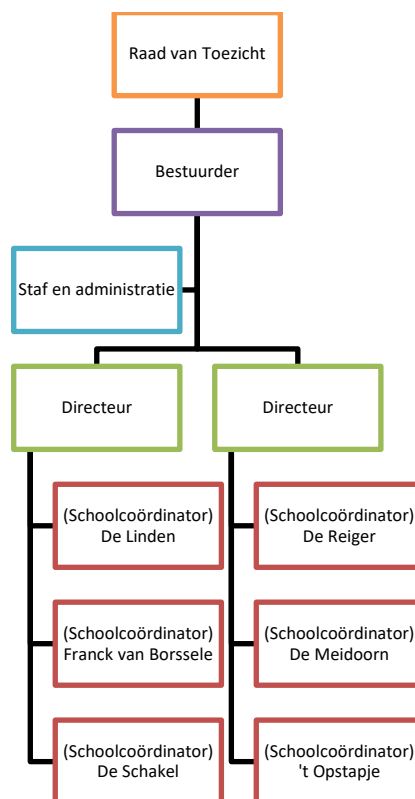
Raad van Toezicht

Bestuurder

Staf en administratie

Directeur

(Schoolcoördinator) De Linden

(Schoolcoördinator) Franck van Borssele

(Schoolcoördinator) De Schakel

Directeur

(Schoolcoördinator) De Reiger

(Schoolcoördinator) De Meidoorn

(Schoolcoördinator) 't Opstapje